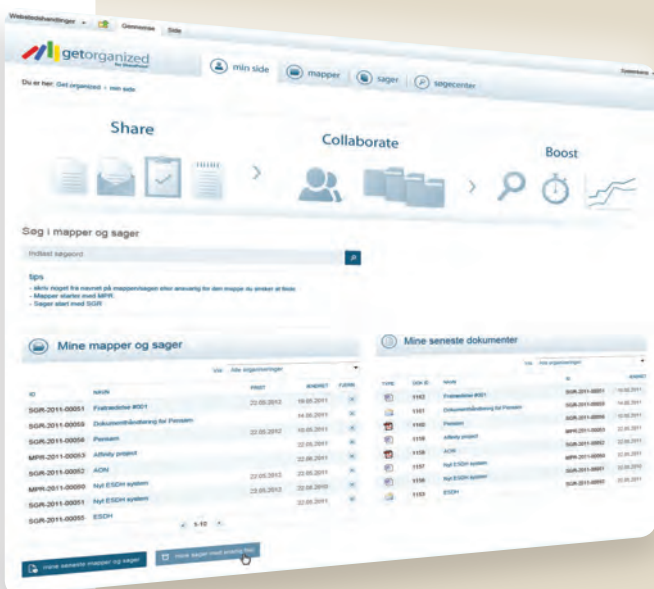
Webstedshandlinger Gennemse Side

getorganized

min side | mapper | sager | søgecenter

Du er her: Get organized › min side

Share

Collaborate

Boost

Søg i mapper og sager

Indtast søgeord

tips
- skriv noget fra navnet på mappen/sagen eller ansvarlig for den mappe du ønsker at finde
- Mapper starter med MPR
- Sager start med SGR

Mine mapper og sager

Vis: Alle sagsmapper

| ID | NAVN | FRIST | ÆNDRET | FJERN |
|---|---|---|---|---|
| SGR-2011-00051 | Fratrædelse #001 | 22.09.2012 | 19.05.2011 | |
| SGR-2011-00053 | Dokumenthåndtering for Pension | | 14.06.2011 | |
| SGR-2011-00056 | Pension | 22.05.2012 | 19.05.2011 | |
| MPR-2011-00053 | Affinity project | | 22.05.2011 | |
| SGR-2011-00052 | AON | | 22.05.2011 | |
| MPR-2011-00050 | Nyt ESDH system | 22.05.2012 | 22.05.2011 | |
| SGR-2011-00051 | Nyt ESDH system | 22.05.2012 | 03.08.2010 | |
| SGR-2011-00055 | ESDH | | 22.05.2011 | |

1-10

mine seneste mapper og sager

mine sager med ansvarlig

Mine seneste dokumenter

Vis: Alle sagsmapper

| TYPE | DOK ID | NAVN | ID | ÆNDRET |
|---|---|---|---|---|
| | 1162 | Fratrædelse #001 | SGR-2011-00051 | 19.05.2011 |
| | 1161 | Dokumenthåndtering for Pension | SGR-2011-00053 | 14.06.2011 |
| | 1160 | Pension | SGR-2011-00056 | 22.05.2011 |
| | 1118 | Affinity project | MPR-2011-00053 | 22.05.2011 |
| | 1158 | AON | SGR-2011-00052 | 22.05.2011 |
| | 1157 | Nyt ESDH system | MPR-2011-00050 | 22.05.2011 |
| | 1156 | Nyt ESDH system | SGR-2011-00051 | 22.05.2011 |
| | 1155 | ESDH | SGR-2011-00055 | 22.05.2011 |